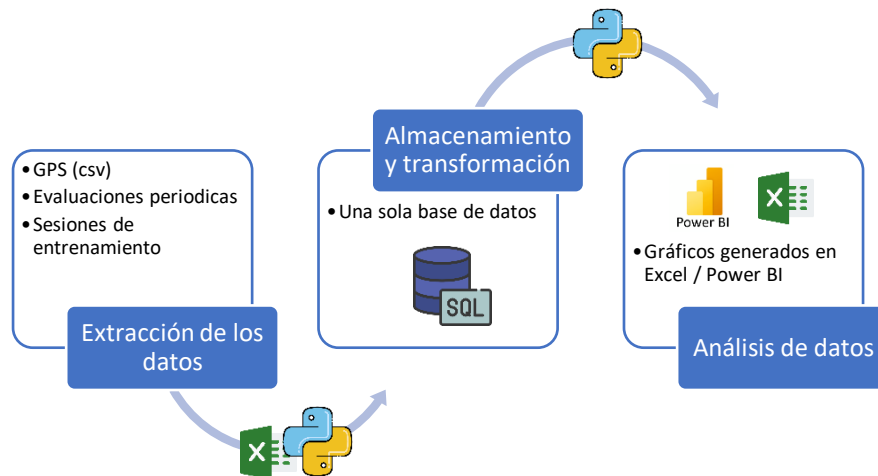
• GPS (csv)
• Evaluaciones periodicas
• Sesiones de entrenamiento

Extracción de los datos

Almacenamiento y transformación

• Una sola base de datos

SQL

Power BI

X

• Gráficos generados en Excel / Power BI

Análisis de datos

X